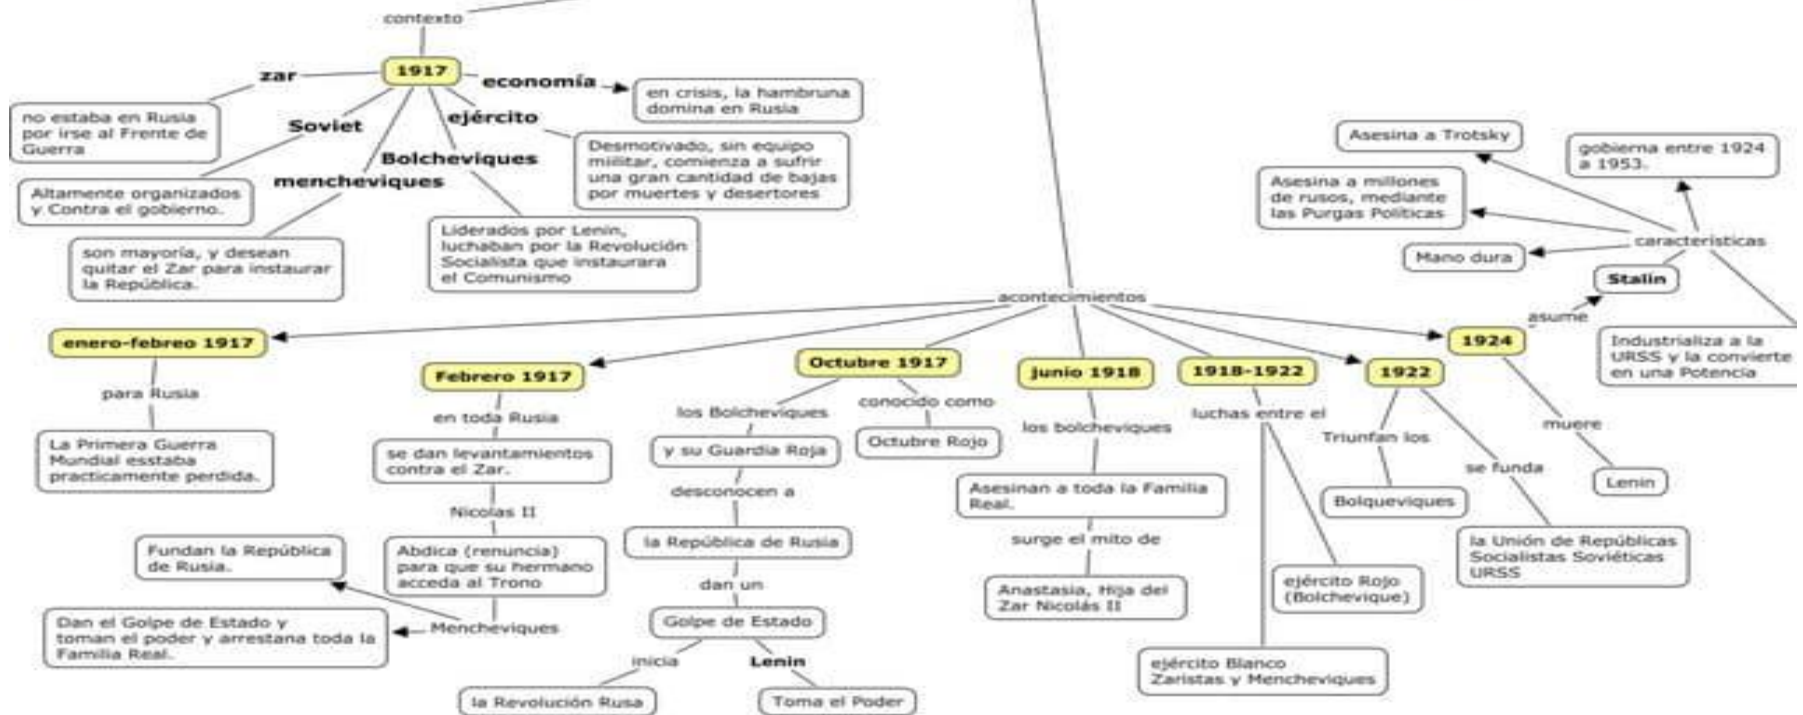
contexto

1917

zar

no estaba en Rusia por irse al Frente de Guerra

economía

en crisis, la hambruna domina en Rusia

ejército

Desmotivado, sin equipo militar, comienza a sufrir una gran cantidad de bajas por muertes y desertores

Soviet

Altamente organizados y Contra el gobierno.

mencheviques

son mayoría, y desean quitar el Zar para instaurar la República.

Bolcheviques

Liderados por Lenin, luchaban por la Revolución Socialista que instaurara el Comunismo

acontecimientos

enero-febreo 1917

para Rusia

La Primera Guerra Mundial esstaba practicamente perdida.

Febrero 1917

en toda Rusia

se dan levantamientos contra el Zar.

Nicolas II

Abdica (renuncia) para que su hermano acceda al Trono

Mencheviques

Fundan la República de Rusia.

Dan el Golpe de Estado y toman el poder y arrestana toda la Familia Real.

Octubre 1917

los Bolcheviques

y su Guardia Roja

desconocen a

la República de Rusia

dan un

Golpe de Estado

inicia

la Revolución Rusa

Lenin

Toma el Poder

conocido como

Octubre Rojo

junio 1918

los bolcheviques

Asesinan a toda la Familia Real.

surge el mito de

Anastasia, Hija del Zar Nicolás II

1918-1922

luchas entre el

ejército Rojo (Bolchevique)

ejército Blanco Zaristas y Mencheviques

1922

Triunfan los

Bolqueviques

se funda

la Unión de Repúblicas Socialistas Soviéticas URSS

1924

asume

Stalin

muere

Lenin

características

Asesina a Trotsky

Asesina a millones de rusos, mediante las Purgas Políticas

Mano dura

gobierna entre 1924 a 1953.

Industrializa a la URSS y la convierte en una Potencia